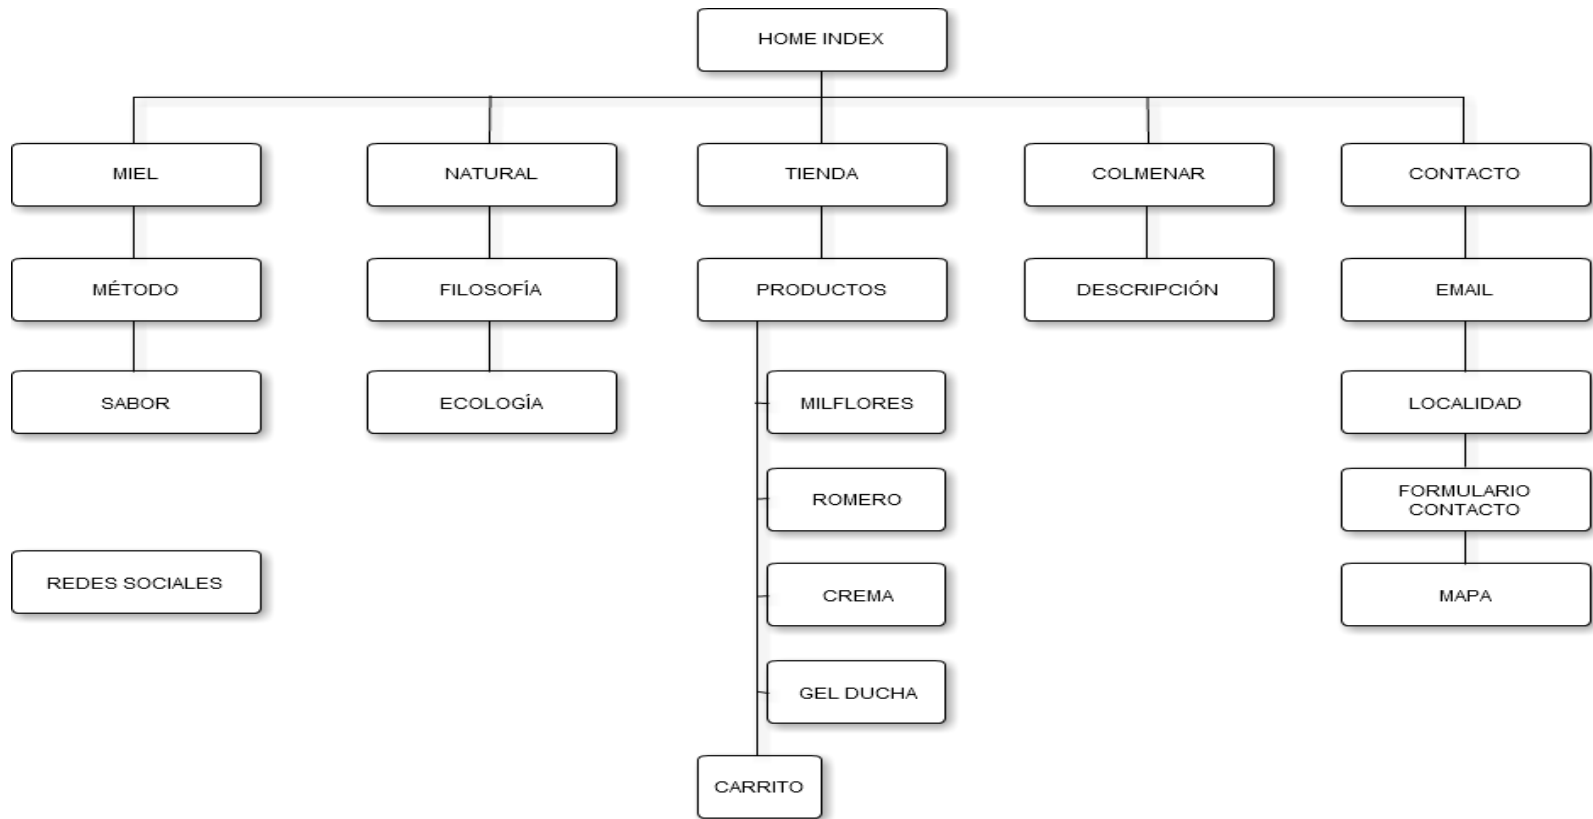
HOME INDEX

MIEL
MÉTODO
SABOR

NATURAL
FILOSOFÍA
ECOLOGÍA

TIENDA
PRODUCTOS
MILFLORES
ROMERO
CREMA
GEL DUCHA
CARRITO

COLMENAR
DESCRIPCIÓN

CONTACTO
EMAIL
LOCALIDAD
FORMULARIO CONTACTO
MAPA

REDES SOCIALES